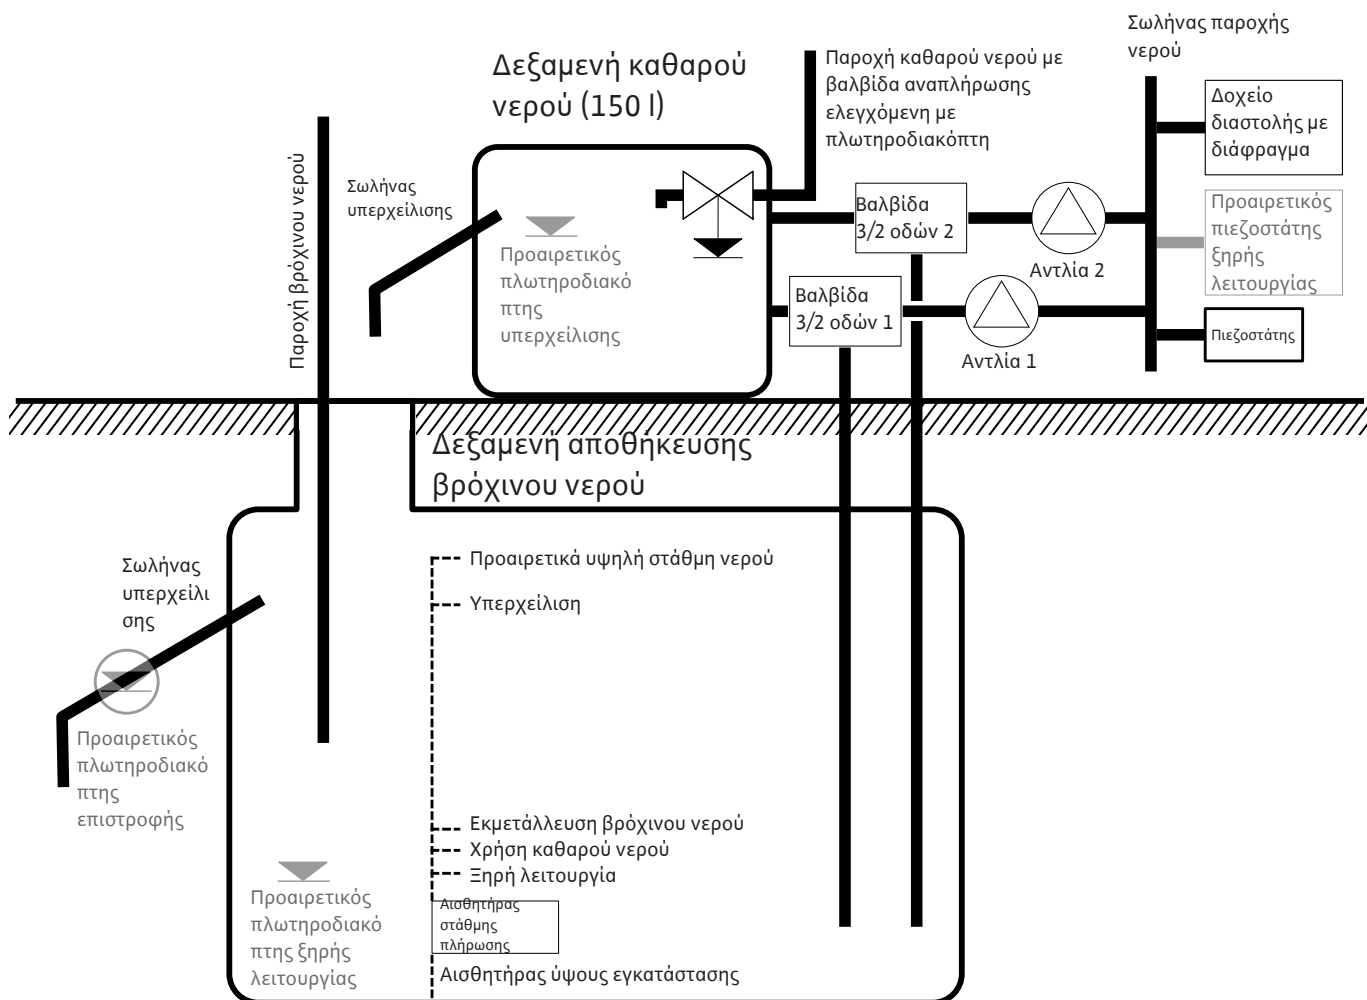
Σωλήνας παροχής νερού

Δεξαμενή καθαρού νερού (150 l)

Παροχή καθαρού νερού με βαλβίδα αναπλήρωσης ελεγχόμενη με πλωτηροδιακόπτη

Δοχείο διαστολής με διάφραγμα

Παροχή βρόχινου νερού

Σωλήνας υπερχείλισης

Προαιρετικός πλωτηροδιακόπτης υπερχείλισης

Βαλβίδα 3/2 οδών 2

Αντλία 2

Προαιρετικός πιεζοστάτης ξηρής λειτουργίας

Βαλβίδα 3/2 οδών 1

Αντλία 1

Πιεζοστάτης

Δεξαμενή αποθήκευσης βρόχινου νερού

Σωλήνας υπερχείλισης

Προαιρετικά υψηλή στάθμη νερού

Υπερχείλιση

Προαιρετικός πλωτηροδιακόπτης επιστροφής

Εκμετάλλευση βρόχινου νερού

Χρήση καθαρού νερού

Ξηρή λειτουργία

Αισθητήρας στάθμης πλήρωσης

Προαιρετικός πλωτηροδιακόπτης ξηρής λειτουργίας

Αισθητήρας ύψους εγκατάστασης